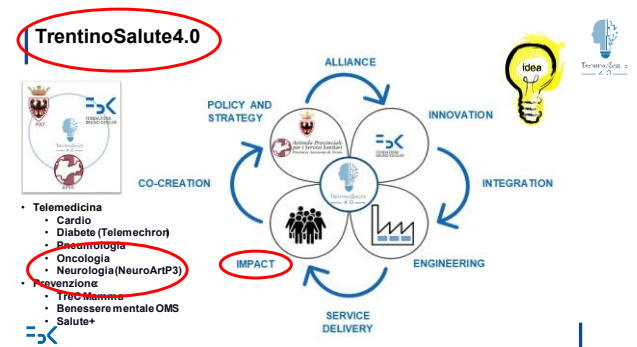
TrentinoSalute4.0

PAT

FBK FONDAZIONE BRUNO KESSLER

TrentinoSalute 4.0

APSS

ALLIANCE

POLICY AND STRATEGY

INNOVATION

CO-CREATION

INTEGRATION

Azienda Provinciale per i Servizi Sanitari

FBK FONDAZIONE BRUNO KESSLER

TrentinoSalute 4.0

IMPACT

ENGINEERING

SERVICE DELIVERY

idea

TrentinoSalute 4.0

• Telemedicina
  • Cardio
  • Diabete (Telemechron)
  • Pneumologia
  • Oncologia
  • Neurologia(NeuroArtP3)
• Prevenzione
  • TreC Mamma
  • Benessere mentale OMS
  • Salute+

FBK